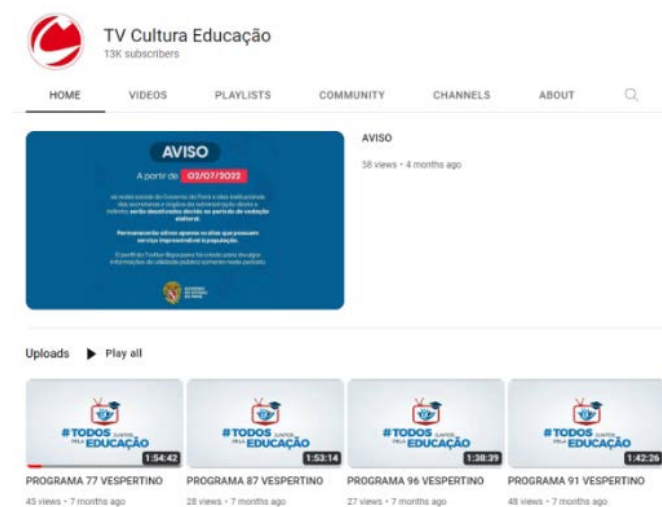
TV Cultura Educação
13K subscribers

HOME VIDEOS PLAYLISTS COMMUNITY CHANNELS ABOUT

AVISO

A partir de 02/07/2022

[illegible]

AVISO
58 views • 4 months ago

Uploads Play all

#TODOS JUNTOS PELA EDUCAÇÃO
1:54:42
PROGRAMA 77 VESPERTINO
45 views • 7 months ago

#TODOS JUNTOS PELA EDUCAÇÃO
1:53:14
PROGRAMA 87 VESPERTINO
28 views • 7 months ago

#TODOS JUNTOS PELA EDUCAÇÃO
1:38:39
PROGRAMA 96 VESPERTINO
27 views • 7 months ago

#TODOS JUNTOS PELA EDUCAÇÃO
1:42:26
PROGRAMA 91 VESPERTINO
48 views • 7 months ago